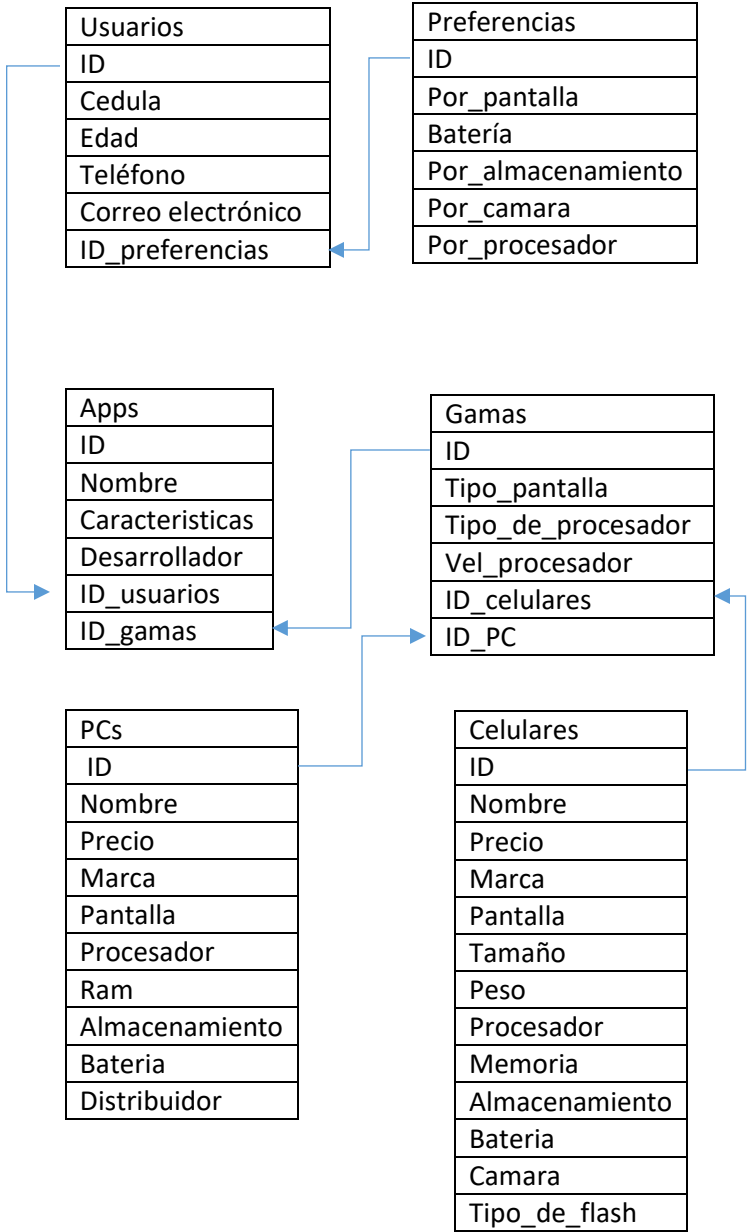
| Usuarios |
|---|
| ID |
| Cedula |
| Edad |
| Teléfono |
| Correo electrónico |
| ID_preferencias |

| Preferencias |
|---|
| ID |
| Por_pantalla |
| Batería |
| Por_almacenamiento |
| Por_camara |
| Por_procesador |

| Apps |
|---|
| ID |
| Nombre |
| Caracteristicas |
| Desarrollador |
| ID_usuarios |
| ID_gamas |

| Gamas |
|---|
| ID |
| Tipo_pantalla |
| Tipo_de_procesador |
| Vel_procesador |
| ID_celulares |
| ID_PC |

| PCs |
|---|
| ID |
| Nombre |
| Precio |
| Marca |
| Pantalla |
| Procesador |
| Ram |
| Almacenamiento |
| Bateria |
| Distribuidor |

| Celulares |
|---|
| ID |
| Nombre |
| Precio |
| Marca |
| Pantalla |
| Tamaño |
| Peso |
| Procesador |
| Memoria |
| Almacenamiento |
| Bateria |
| Camara |
| Tipo_de_flash |